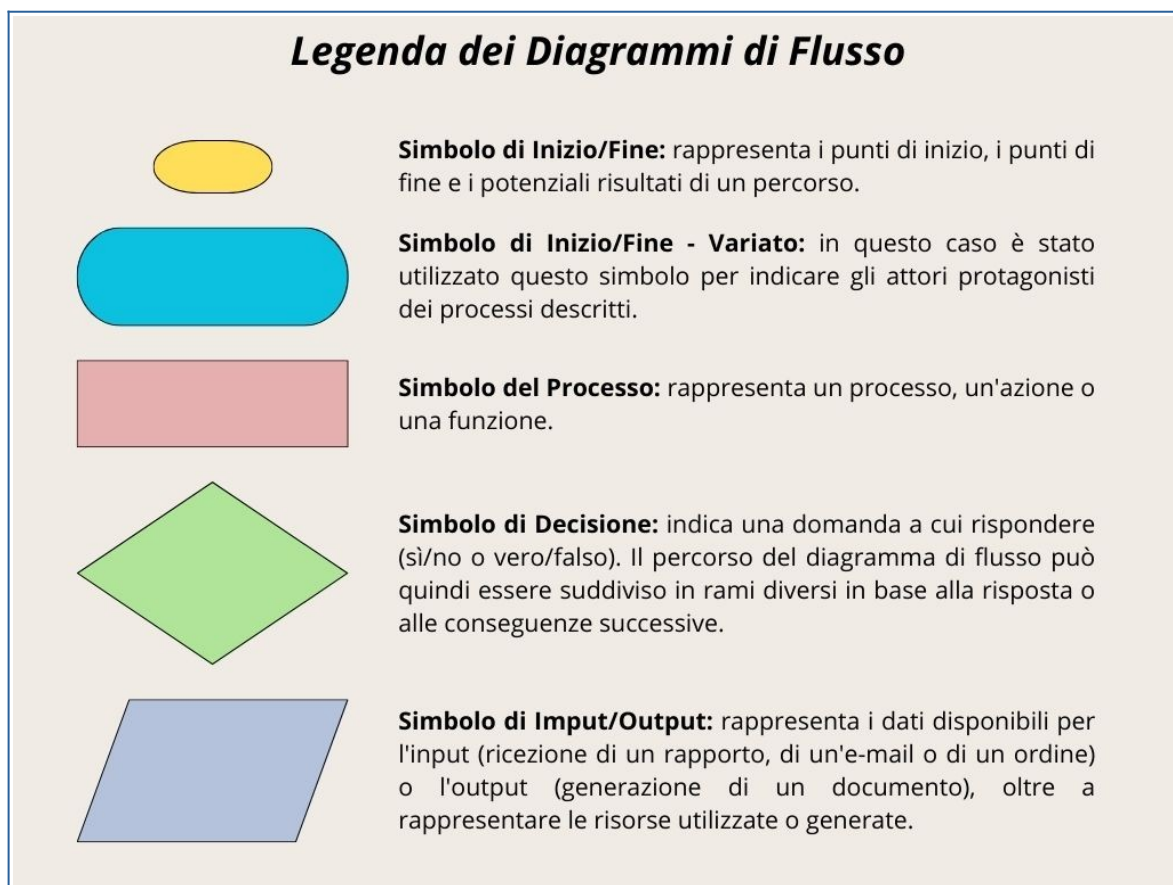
Legenda dei Diagrammi di Flusso

**Simbolo di Inizio/Fine:** rappresenta i punti di inizio, i punti di fine e i potenziali risultati di un percorso.

**Simbolo di Inizio/Fine - Variato:** in questo caso è stato utilizzato questo simbolo per indicare gli attori protagonisti dei processi descritti.

**Simbolo del Processo:** rappresenta un processo, un'azione o una funzione.

**Simbolo di Decisione:** indica una domanda a cui rispondere (sì/no o vero/falso). Il percorso del diagramma di flusso può quindi essere suddiviso in rami diversi in base alla risposta o alle conseguenze successive.

**Simbolo di Imput/Output:** rappresenta i dati disponibili per l'input (ricezione di un rapporto, di un'e-mail o di un ordine) o l'output (generazione di un documento), oltre a rappresentare le risorse utilizzate o generate.